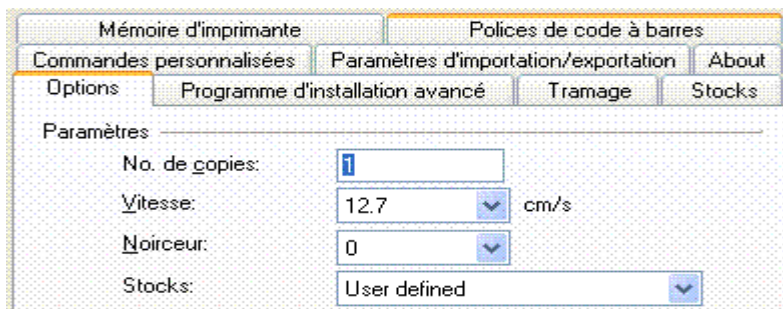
Mémoire d'imprimante | Polices de code à barres

Commandes personnalisées | Paramètres d'importation/exportation | About

Options | Programme d'installation avancé | Tramage | Stocks

Paramètres

No. de copies: 1

Vitesse: 12.7 cm/s

Noirceur: 0

Stocks: User defined